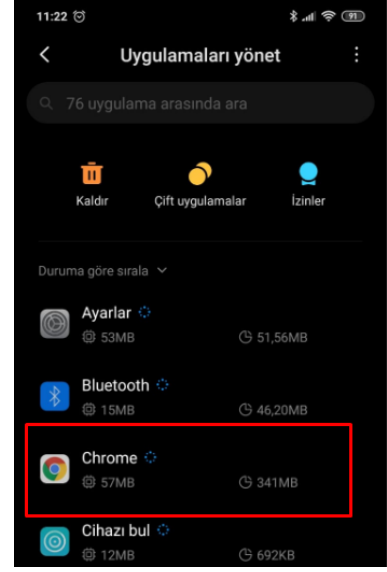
11:22

91

Uygulamaları yönet

76 uygulama arasında ara

Kaldır

Çift uygulamalar

İzinler

Duruma göre sırala

Ayarlar

53MB

51,56MB

Bluetooth

15MB

46,20MB

Chrome

57MB

341MB

Cihazı bul

12MB

692KB